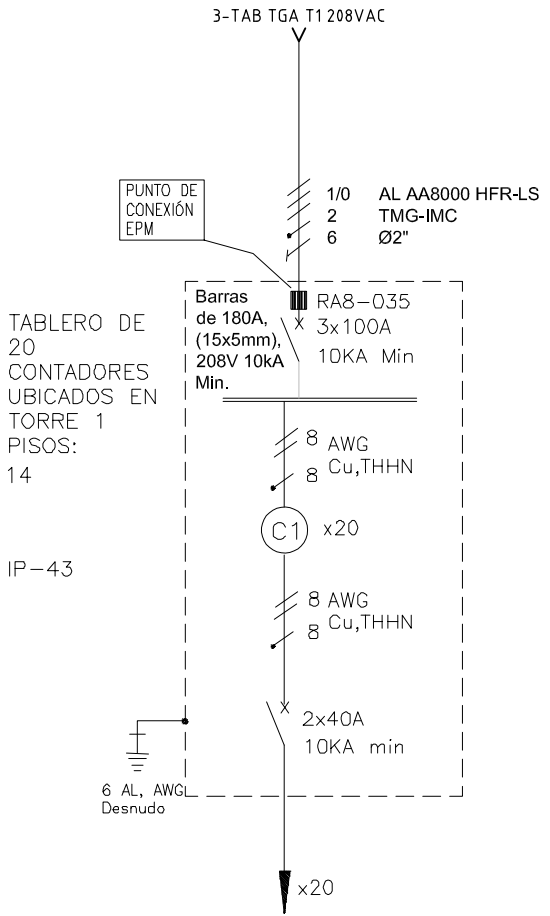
3-TAB TGA T1 208VAC

1/0 AL AA8000 HFR-LS
2 TMG-IMC
6 Ø2"

PUNTO DE CONEXIÓN EPM

Barras de 180A, (15x5mm), 208V 10kA Min.

RA8-035
3x100A
10KA Min

TABLERO DE 20 CONTADORES UBICADOS EN TORRE 1 PISOS: 14

IP-43

8 AWG
8 Cu,THHN

C1 x20

8 AWG
8 Cu,THHN

2x40A
10KA min

6 AL, AWG Desnudo

x20